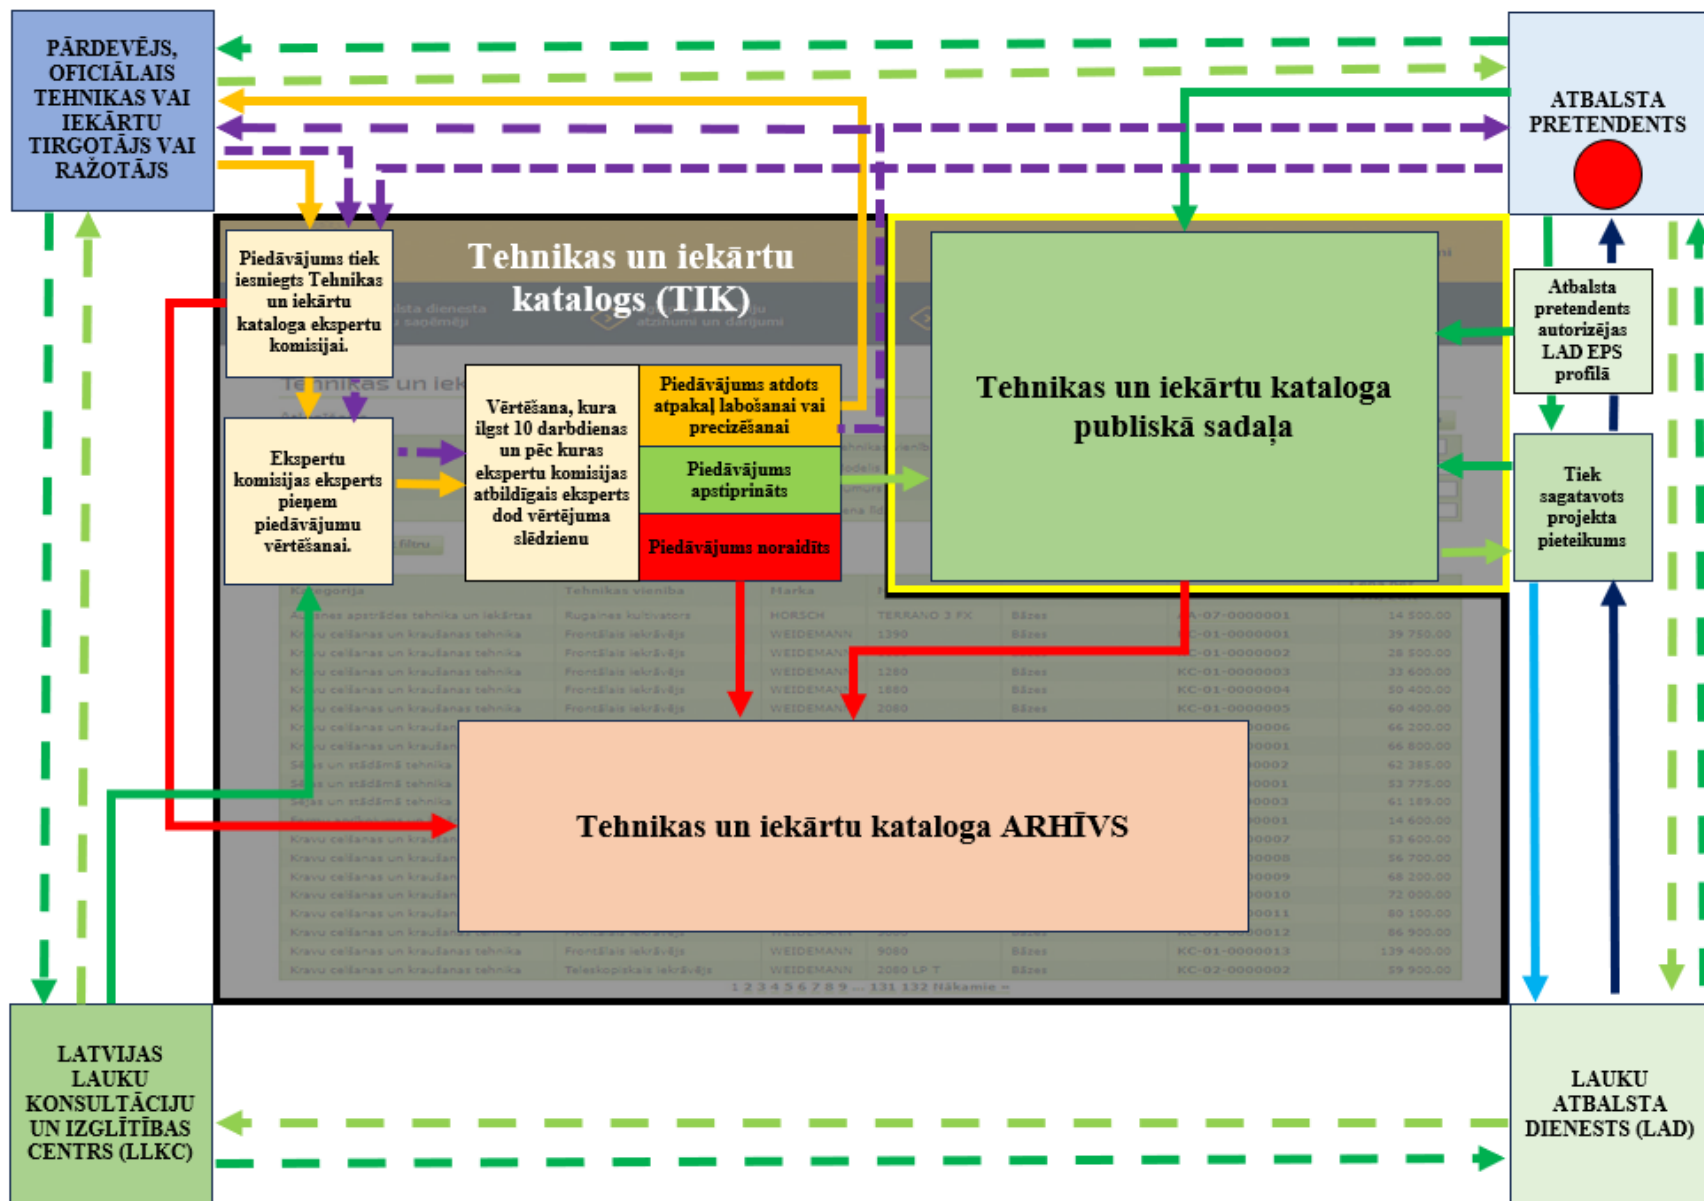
PĀRDEVĒJS, OFICIĀLAIS TEHNIKAS VAI IEKĀRTU TIRGOTĀJS VAI RAŽOTĀJS

ATBALSTA PRETENDENTS

Tehnikas un iekārtu katalogs (TIK)

Piedāvājums tiek iesniegts Tehnikas un iekārtu kataloga ekspertu komisijai.

Ekspertu komisijas eksperts pieņem piedāvājumu vērtēšanai.

Vērtēšana, kura ilgst 10 darbdienas un pēc kuras ekspertu komisijas atbildīgais eksperts dod vērtējuma slēdzienu

Piedāvājums atdots atpakaļ labošanai vai precizēšanai

Piedāvājums apstiprināts

Piedāvājums noraidīts

Tehnikas un iekārtu kataloga publiskā sadaļa

Atbalsta pretendents autorizējas LAD EPS profilā

Tiek sagatavots projekta pieteikums

Tehnikas un iekārtu kataloga ARHĪVS

LATVIJAS LAUKU KONSULTĀCIJU UN IZGLĪTĪBAS CENTRS (LLKC)

LAUKU ATBALSTA DIENESTS (LAD)